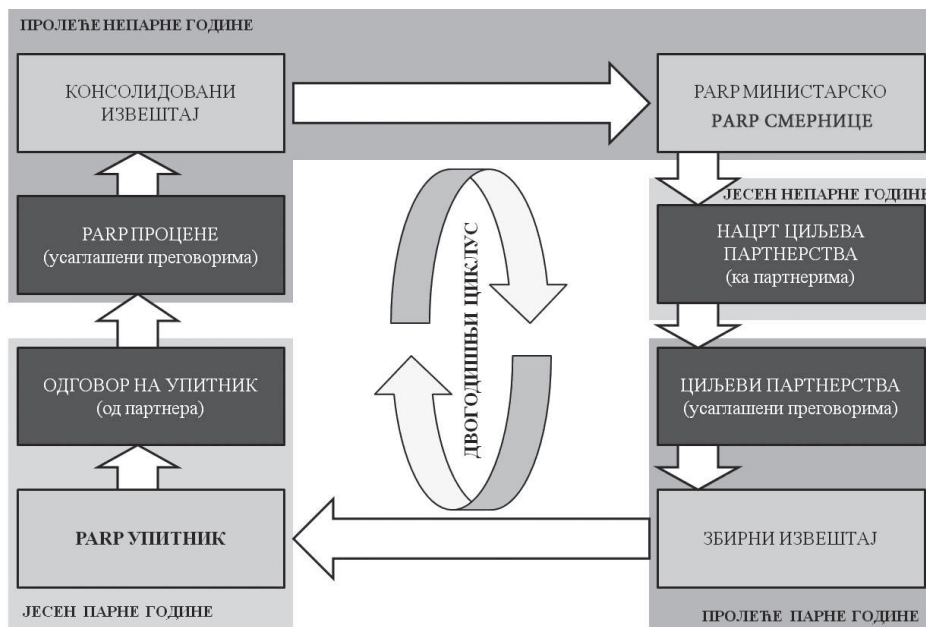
ПРОЛЕЋЕ НЕПАРНЕ ГОДИНЕ

КОНСОЛИДОВАНИ ИЗВЕШТАЈ

PARP МИНИСТАРСКО
PARP СМЕРНИЦЕ

ЈЕСЕН НЕПАРНЕ ГОДИНЕ

НАЦРТ ЦИЉЕВА ПАРТНЕРСТВА
(ка партнерима)

PARP ПРОЦЕНЕ
(усаглашени преговорима)

ДВОГОДИШЊИ ЦИКЛУС

ОДГОВОР НА УПИТНИК
(од партнера)

ЦИЉЕВИ ПАРТНЕРСТВА
(усаглашени преговорима)

PARP УПИТНИК

ЗБИРНИ ИЗВЕШТАЈ

ЈЕСЕН ПАРНЕ ГОДИНЕ

ПРОЛЕЋЕ ПАРНЕ ГОДИНЕ